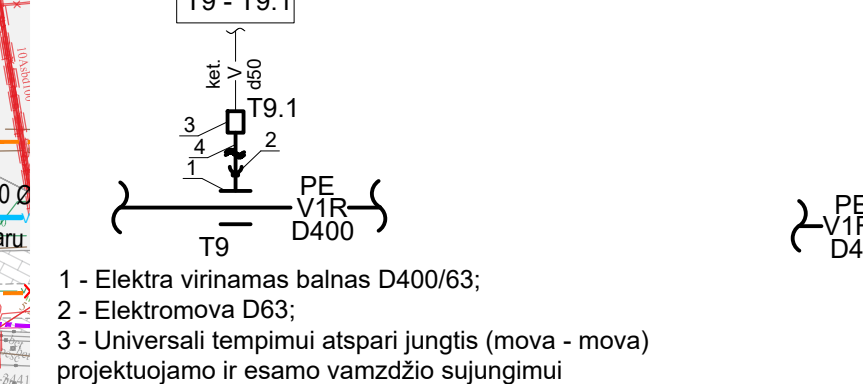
T9 - T9.1

ket.
V
d50

T9.1
3
4
2
1

PE
V1R
D400

T9

PE
V1R
D4

1 - Elektra virinamas balnas D400/63;
2 - Elektromova D63;
3 - Universali tempimui atspari jungtis (mova - mova) projektuojamo ir esamo vamzdžio sujungimui